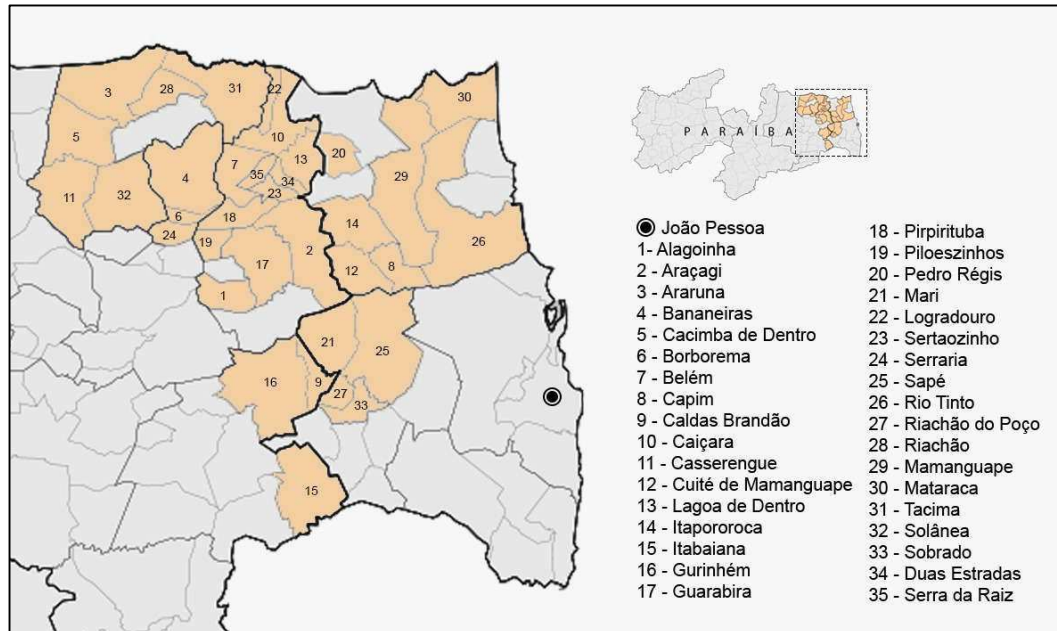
3
28
31
22
30
5
10
20
7
13
35
34
23
29
4
11
32
6
18
24
19
14
2
26
17
12
8
1
21
25
16
9
27
33
15

PARAÍBA

João Pessoa
1- Alagoinha
2 - Araçagi
3 - Araruna
4 - Bananeiras
5 - Cacimba de Dentro
6 - Borborema
7 - Belém
8 - Capim
9 - Caldas Brandão
10 - Caiçara
11 - Casserengue
12 - Cuité de Mamanguape
13 - Lagoa de Dentro
14 - Itapororoca
15 - Itabaiana
16 - Gurinhém
17 - Guarabira
18 - Pirpirituba
19 - Piloeszinhos
20 - Pedro Régis
21 - Mari
22 - Logradouro
23 - Sertaozinho
24 - Serraria
25 - Sapé
26 - Rio Tinto
27 - Riachão do Poço
28 - Riachão
29 - Mamanguape
30 - Mataraca
31 - Tacima
32 - Solânea
33 - Sobrado
34 - Duas Estradas
35 - Serra da Raiz